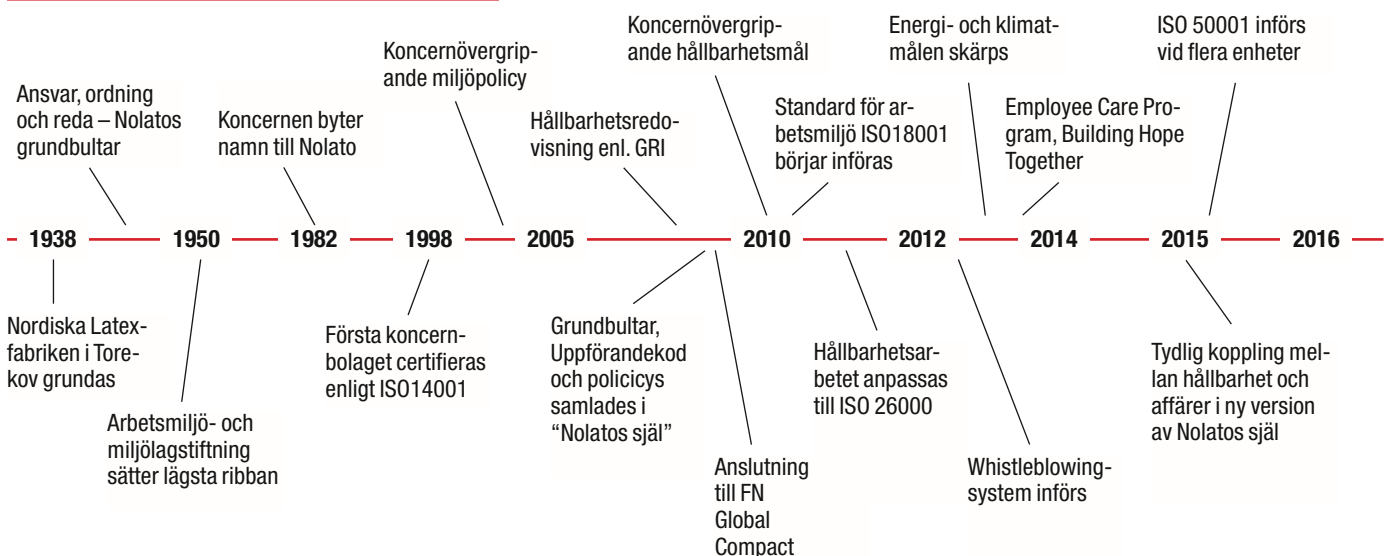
Ansvar, ordning och reda – Nolatos grundbultar

Koncernen byter namn till Nolato

Koncernövergripande miljöpolicy

Hållbarhetsredovisning enl. GRI

Koncernövergripande hållbarhetsmål

Standard för arbetsmiljö ISO18001 börjar införas

Energi- och klimatmålen skärps

Employee Care Program, Building Hope Together

ISO 50001 införs vid flera enheter

1938 1950 1982 1998 2005 2010 2012 2014 2015 2016

Nordiska Latexfabriken i Torekov grundas

Arbetsmiljö- och miljölagstiftning sätter lägsta ribban

Första koncernbolaget certifieras enligt ISO14001

Grundbultar, Uppförandekod och policicys samlades i "Nolatos själ"

Anslutning till FN Global Compact

Hållbarhetsarbetet anpassas till ISO 26000

Whistleblowingsystem införs

Tydlig koppling mellan hållbarhet och affärer i ny version av Nolatos själ